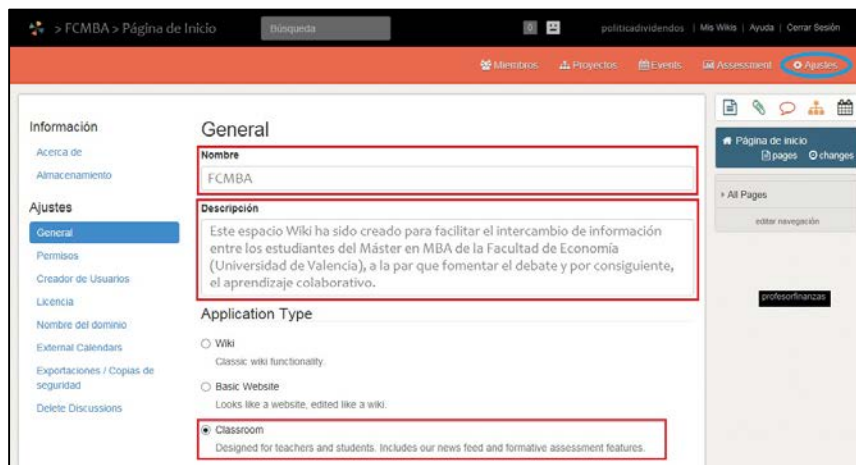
> FCMBA > Página de Inicio Búsqueda politicadividendos | Mis Wikis | Ayuda | Cerrar Sesión

Miembros Proyectos Events Assessment Ajustes

Información
Acerca de
Almacenamiento

Ajustes
General
Permisos
Creador de Usuarios
Licencia
Nombre del dominio
External Calendars
Exportaciones / Copias de seguridad
Delete Discussions

General

Nombre
FCMBA

Descripción
Este espacio Wiki ha sido creado para facilitar el intercambio de información entre los estudiantes del Máster en MBA de la Facultad de Economía (Universidad de Valencia), a la par que fomentar el debate y por consiguiente, el aprendizaje colaborativo.

Application Type

Wiki
Classic wiki functionality.

Basic Website
Looks like a website, edited like a wiki.

Classroom
Designed for teachers and students. Includes our news feed and formative assessment features.

Página de inicio
pages changes

All Pages
editar navegación

profesorfinanzas